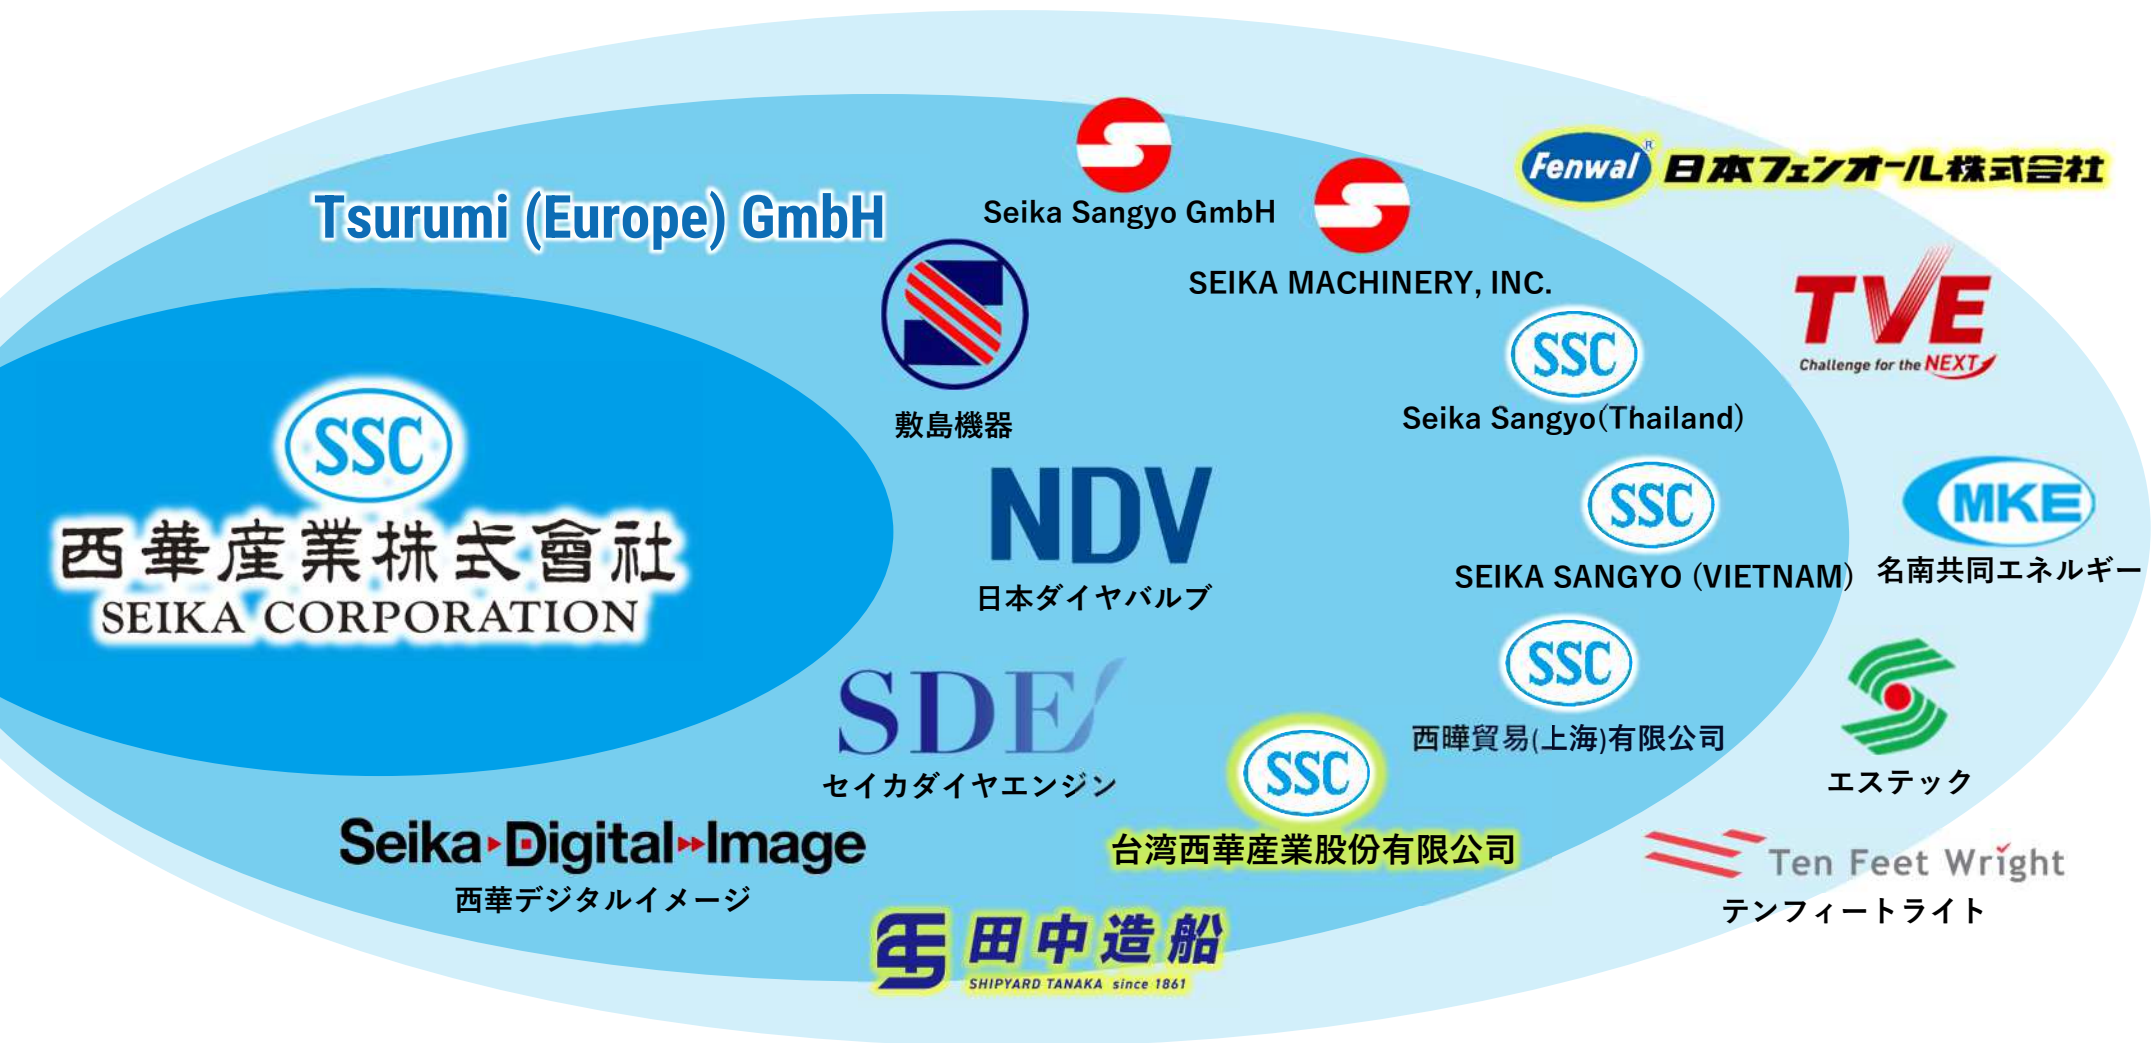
Tsurumi (Europe) GmbH

Seika Sangyo GmbH

SEIKA MACHINERY, INC.

Fenwal 日本フェンオール株式会社

TVE
Challenge for the NEXT

SSC
西華産業株式會社
SEIKA CORPORATION

敷島機器

SSC
Seika Sangyo(Thailand)

NDV
日本ダイヤバルブ

SSC
SEIKA SANGYO (VIETNAM)

MKE
名南共同エネルギー

SDE
セイカダイヤエンジン

SSC
西曄貿易(上海)有限公司

エステック

SSC
台湾西華産業股份有限公司

Seika Digital Image
西華デジタルイメージ

Ten Feet Wright
テンフィートライト

田中造船
SHIPYARD TANAKA since 1861